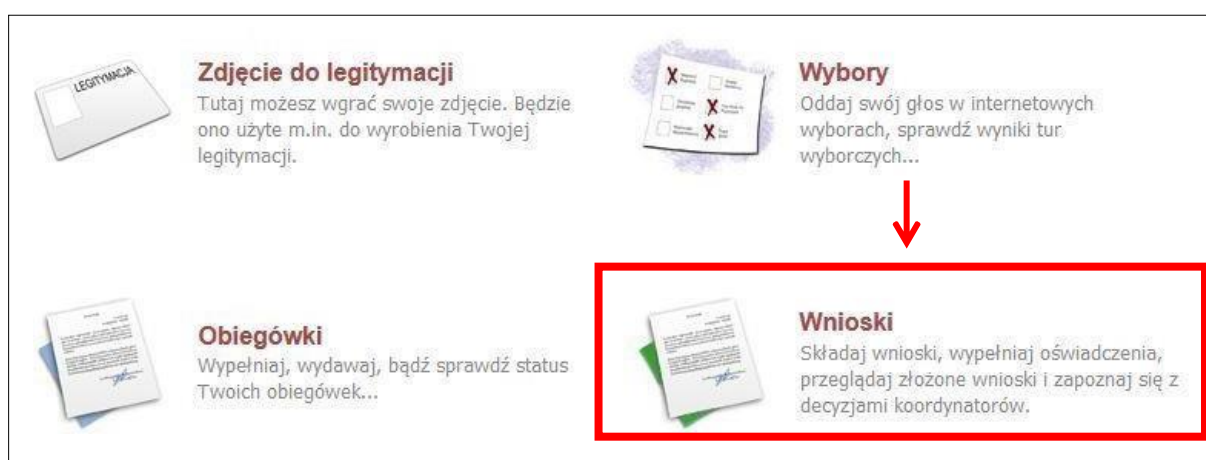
LEGITYMACJA

Zdjęcie do legitymacji

Tutaj możesz wgrać swoje zdjęcie. Będzie ono użyte m.in. do wyrobienia Twojej legitymacji.

Wybory

Oddaj swój głos w internetowych wyborach, sprawdź wyniki tur wyborczych...

Obiegówki

Wypełniaj, wydawaj, bądź sprawdź status Twoich obiegówek...

Wnioski

Składaj wnioski, wypełniaj oświadczenia, przeglądaj złożone wnioski i zapoznaj się z decyzjami koordynatorów.